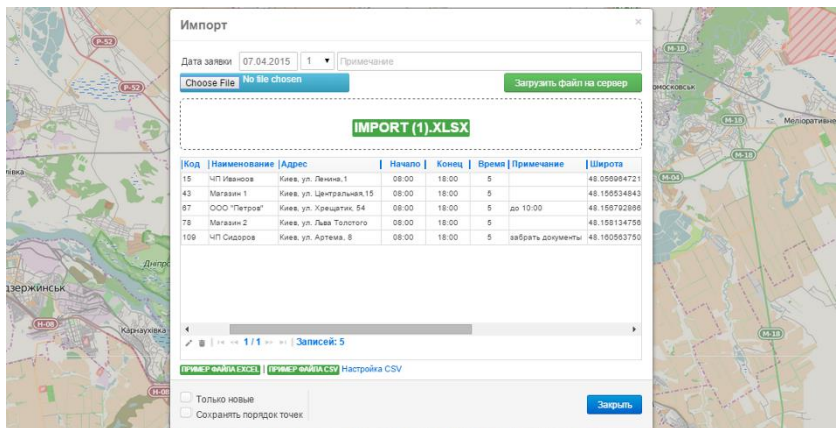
Импорт

×

Дата заявки 07.04.2015 1 Примечание

Choose File No file chosen

Загрузить файл на сервер

IMPORT (1).XLSX

| Код | Наименование | Адрес | Начало | Конец | Время | Примечание | Широта |
|---|---|---|---|---|---|---|---|
| 15 | ЧП Иванов | Киев, ул. Ленина,1 | 08:00 | 18:00 | 5 | | 48.056964721 |
| 43 | Магазин 1 | Киев, ул. Центральная,15 | 08:00 | 18:00 | 5 | | 48.156534843 |
| 67 | ООО "Петров" | Киев, ул. Хрещатик, 54 | 08:00 | 18:00 | 5 | до 10:00 | 48.156792866 |
| 78 | Магазин 2 | Киев, ул. Льва Толстого | 08:00 | 18:00 | 5 | | 48.158134756 |
| 109 | ЧП Сидоров | Киев, ул. Артема, 8 | 08:00 | 18:00 | 5 | забрать документы | 48.160563750 |

1/1 Записей: 5

ПРИМЕР ФАЙЛА EXCEL | ПРИМЕР ФАЙЛА CSV Настройка CSV

Только новые
Сохранять порядок точек

Закрыть

P-52
P-52
H-08
H-08
M-18
M-18
M-18
M-18
M-04
M-18
Дніпро
Дзержинськ
Карнаухівка
омосковськ
Меліоративне
тівка